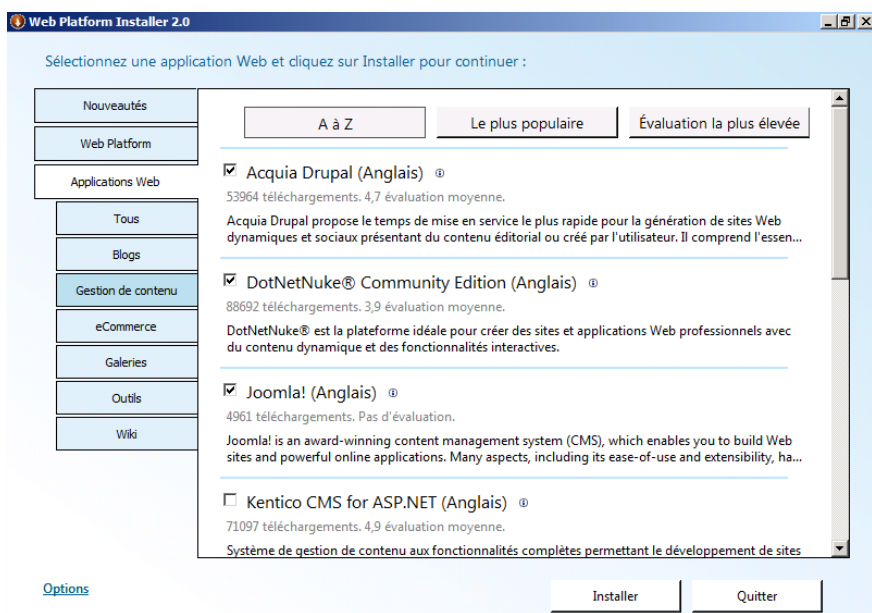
Web Platform Installer 2.0

Sélectionnez une application Web et cliquez sur Installer pour continuer :

Nouveautés
Web Platform
Applications Web
Tous
Blogs
Gestion de contenu
eCommerce
Galeries
Outils
Wiki

A à Z
Le plus populaire
Évaluation la plus élevée

☑ Acquia Drupal (Anglais)
53964 téléchargements. 4,7 évaluation moyenne.
Acquia Drupal propose le temps de mise en service le plus rapide pour la génération de sites Web dynamiques et sociaux présentant du contenu éditorial ou créé par l'utilisateur. Il comprend l'essen...

☑ DotNetNuke® Community Edition (Anglais)
88692 téléchargements. 3,9 évaluation moyenne.
DotNetNuke® est la plateforme idéale pour créer des sites et applications Web professionnels avec du contenu dynamique et des fonctionnalités interactives.

☑ Joomla! (Anglais)
4961 téléchargements. Pas d'évaluation.
Joomla! is an award-winning content management system (CMS), which enables you to build Web sites and powerful online applications. Many aspects, including its ease-of-use and extensibility, ha...

☐ Kentico CMS for ASP.NET (Anglais)
71097 téléchargements. 4,9 évaluation moyenne.
Système de gestion de contenu aux fonctionnalités complètes permettant le développement de sites

Options
Installer
Quitter